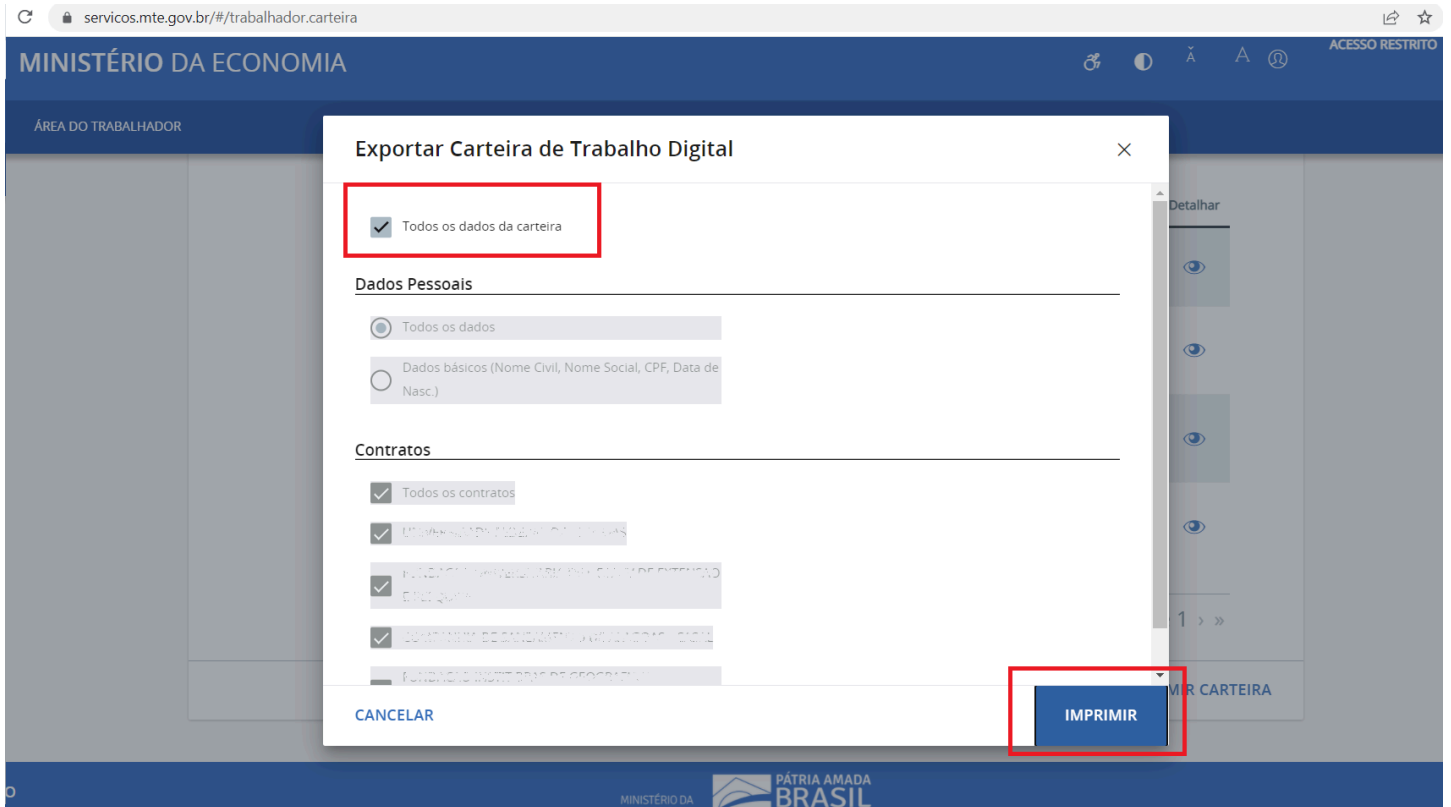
servicos.mte.gov.br/#/trabalhador.carteira

MINISTÉRIO DA ECONOMIA

ACESSO RESTRITO

ÁREA DO TRABALHADOR

Exportar Carteira de Trabalho Digital

Todos os dados da carteira

Dados Pessoais

Todos os dados

Dados básicos (Nome Civil, Nome Social, CPF, Data de Nasc.)

Contratos

Todos os contratos

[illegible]

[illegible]

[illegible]

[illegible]

Detalhar

1 › »

MIR CARTEIRA

CANCELAR

IMPRIMIR

MINISTÉRIO DA

PÁTRIA AMADA BRASIL